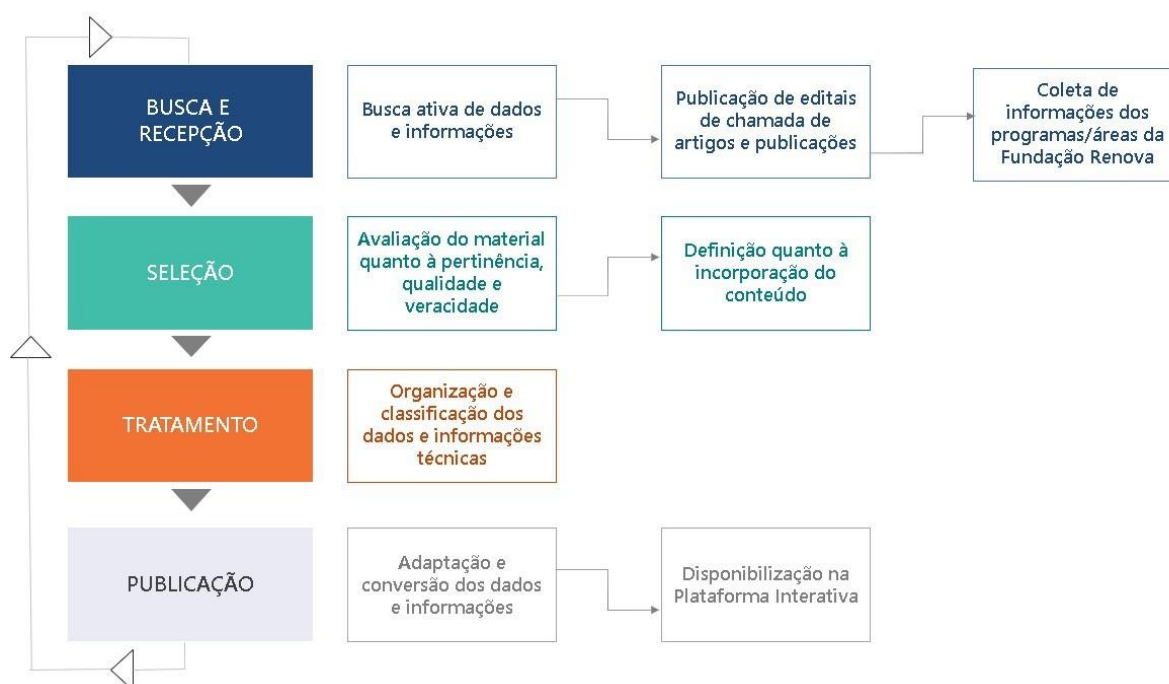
BUSCA E RECEPÇÃO

Busca ativa de dados e informações

Publicação de editais de chamada de artigos e publicações

Coleta de informações dos programas/áreas da Fundação Renova

SELEÇÃO

Avaliação do material quanto à pertinência, qualidade e veracidade

Definição quanto à incorporação do conteúdo

TRATAMENTO

Organização e classificação dos dados e informações técnicas

PUBLICAÇÃO

Adaptação e conversão dos dados e informações

Disponibilização na Plataforma Interativa